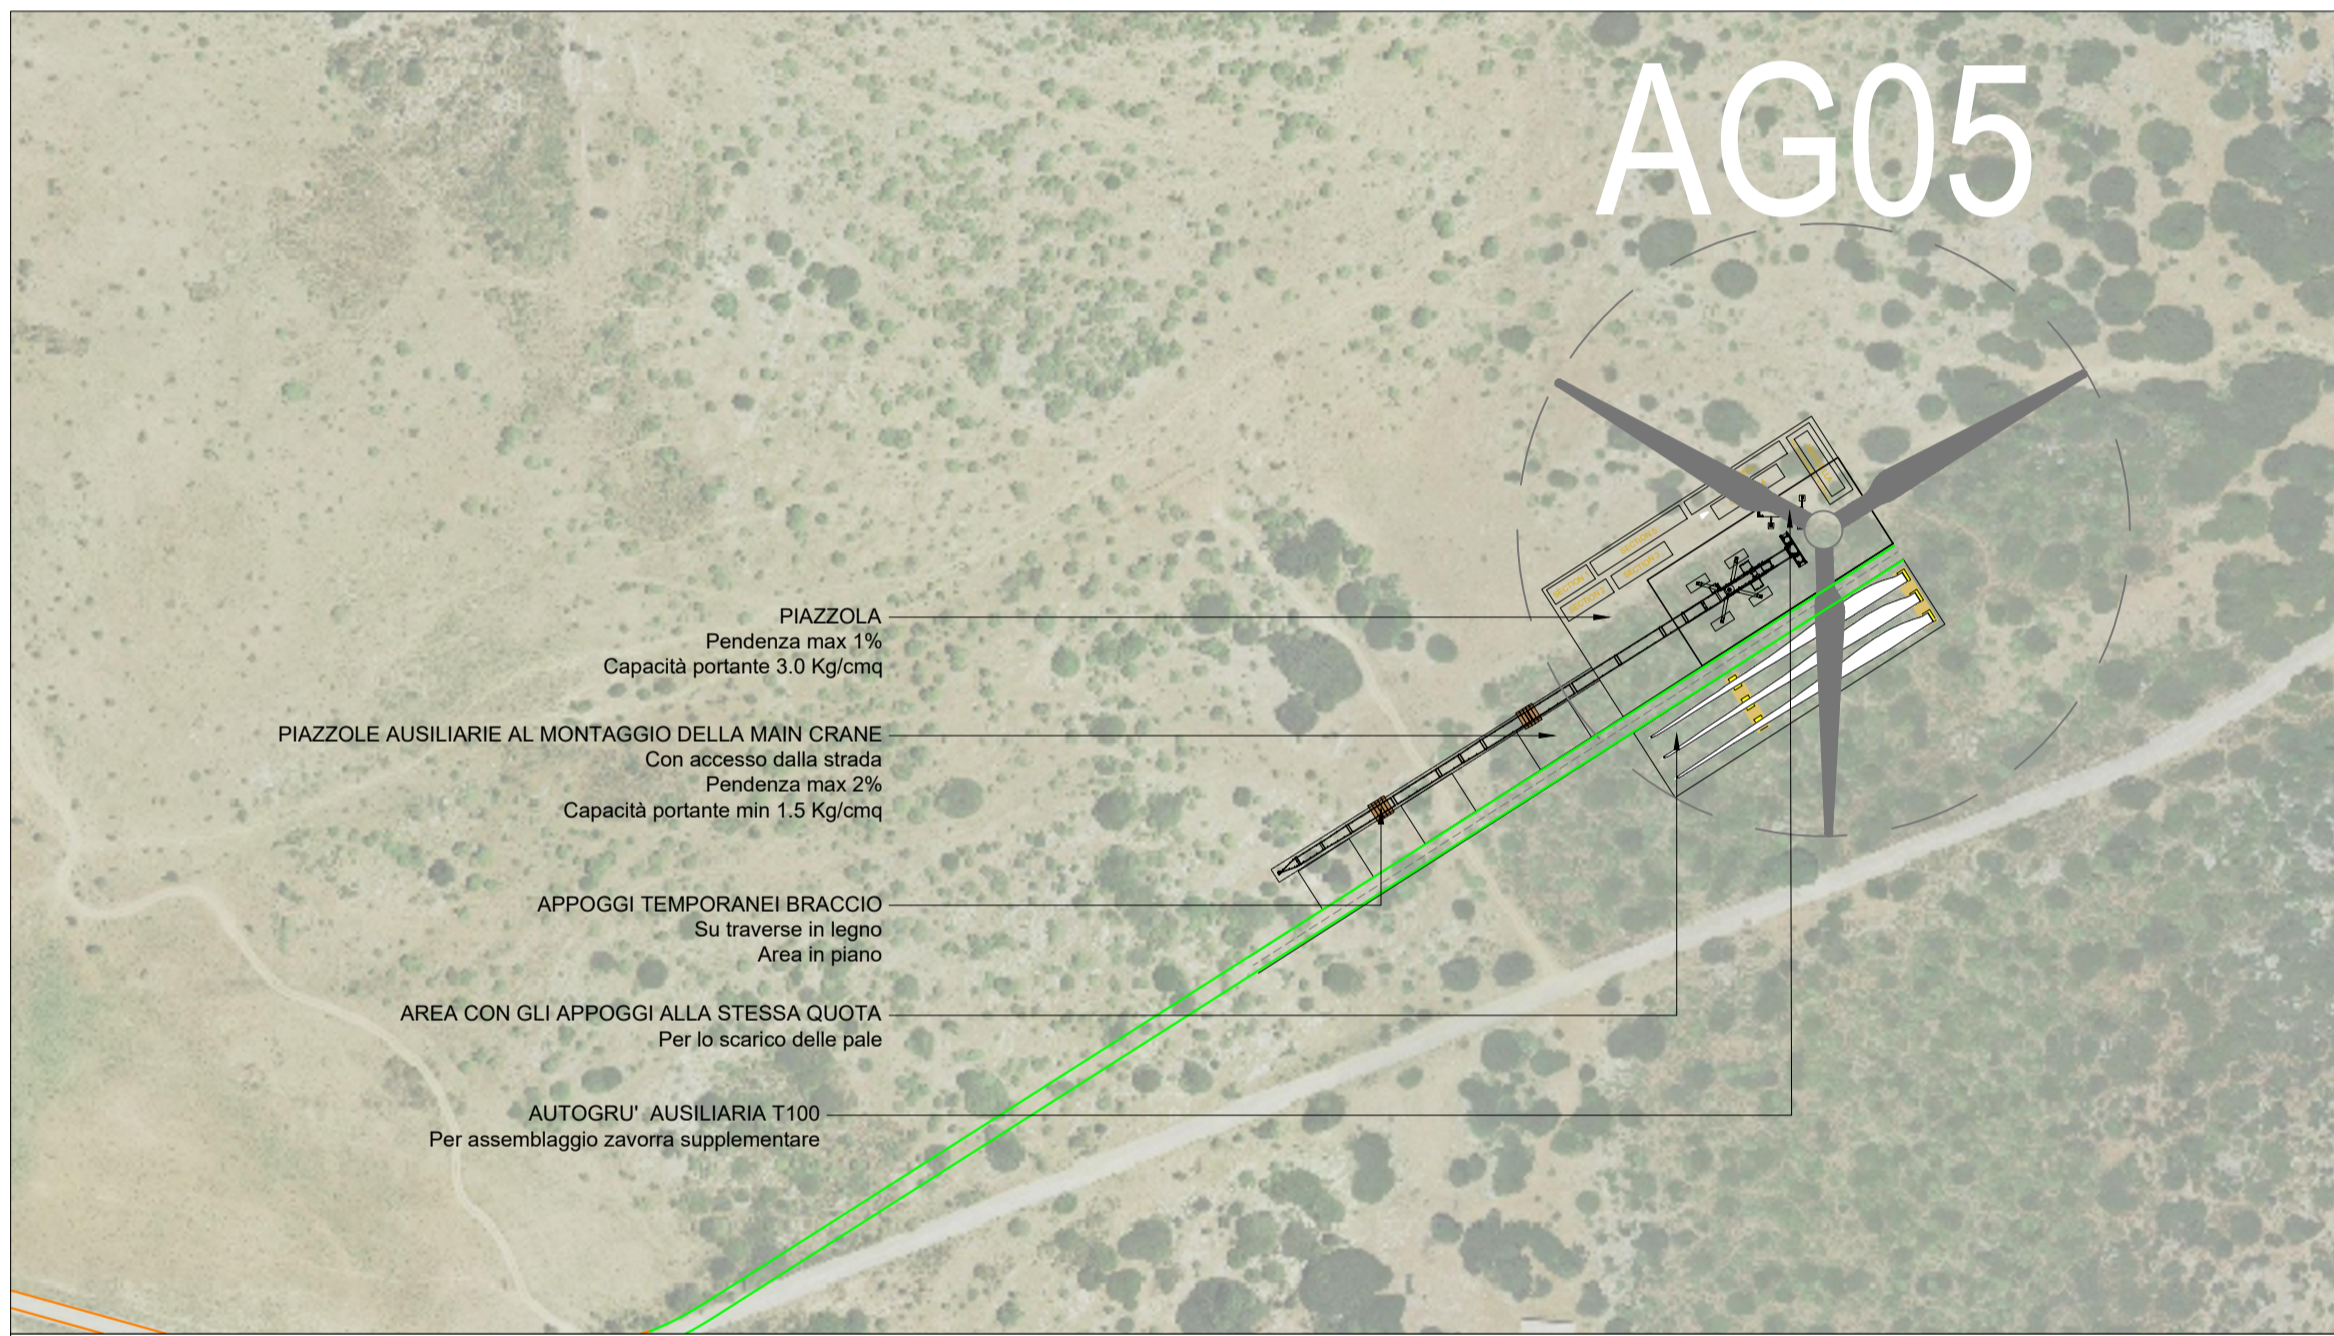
AG05

PIAZZOLA
Pendenza max 1%
Capacità portante 3.0 Kg/cmq

PIAZZOLE AUSILIARIE AL MONTAGGIO DELLA MAIN CRANE
Con accesso dalla strada
Pendenza max 2%
Capacità portante min 1.5 Kg/cmq

APPOGGI TEMPORANEI BRACCIO
Su traverse in legno
Area in piano

AREA CON GLI APPOGGI ALLA STESSA QUOTA
Per lo scarico delle pale

AUTOGRU' AUSILIARIA T100
Per assemblaggio zavorra supplementare